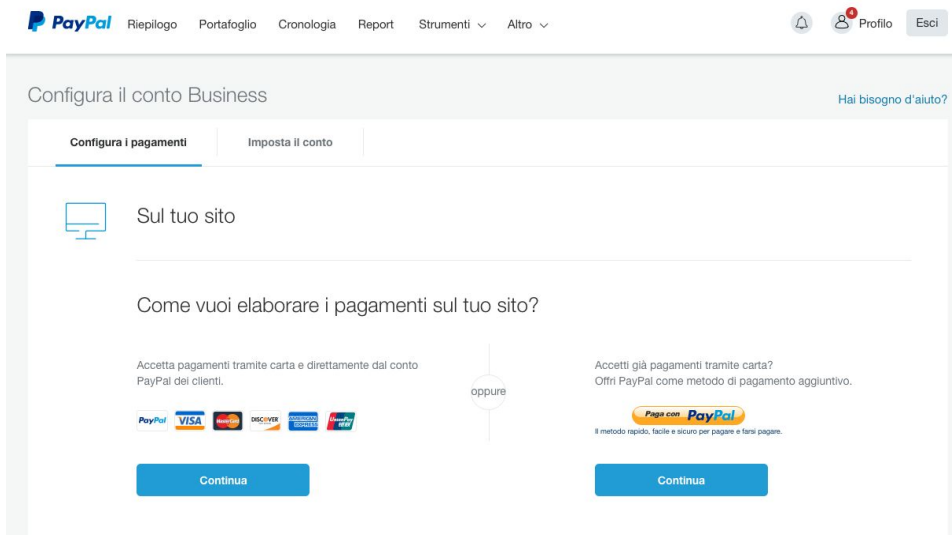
PayPal Riepilogo Portafoglio Cronologia Report Strumenti ∨ Altro ∨

4 Profilo Esci

Configura il conto Business

Hai bisogno d'aiuto?

Configura i pagamenti

Imposta il conto

Sul tuo sito

Come vuoi elaborare i pagamenti sul tuo sito?

Accetta pagamenti tramite carta e direttamente dal conto PayPal dei clienti.

PayPal VISA MasterCard DISCOVER AMERICAN EXPRESS UnionPay

Continua

oppure

Accetti già pagamenti tramite carta?
Offri PayPal come metodo di pagamento aggiuntivo.

Paga con PayPal

Il metodo rapido, facile e sicuro per pagare e farsi pagare.

Continua